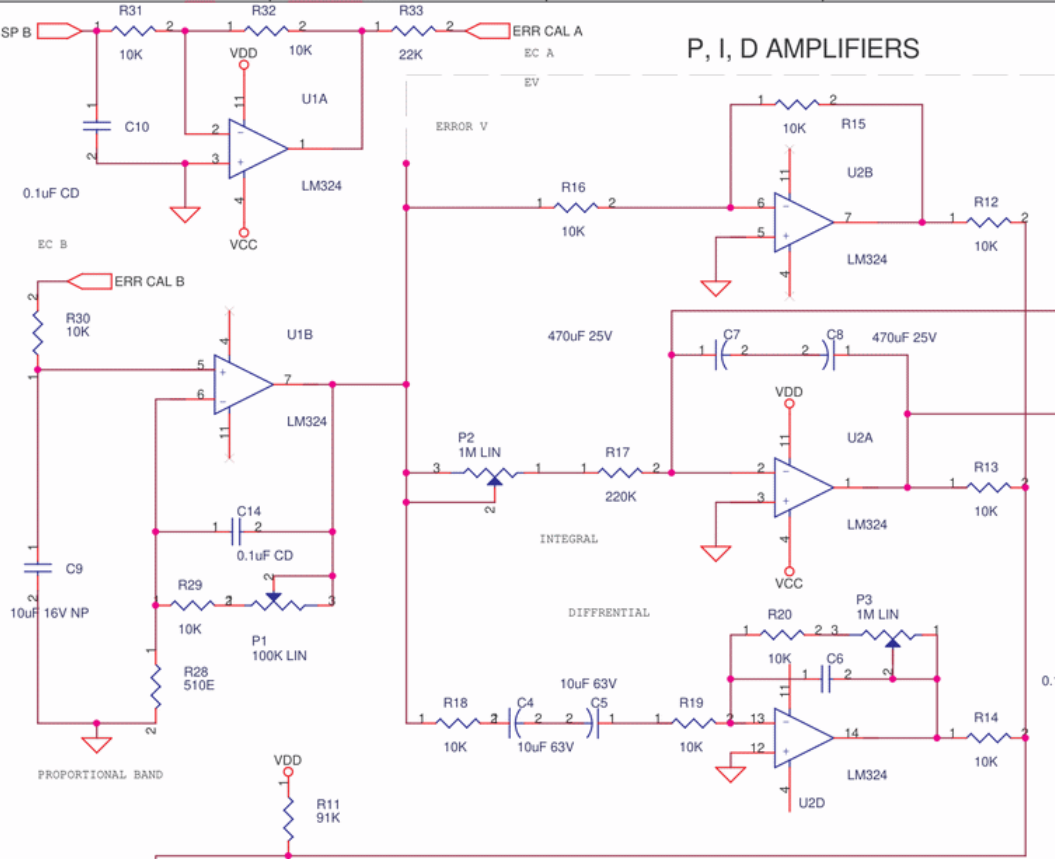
SP B
R31
1 2
10K
R32
1 2
10K
R33
1 2
22K
ERR CAL A
EC A
EV
P, I, D AMPLIFIERS
VDD
11
U1A
2
3
1
4
LM324
VCC
C10
1
2
0.1uF CD
EC B
ERROR V
R15
1 2
10K
U2B
11
6
7
5
4
LM324
R16
1 2
10K
R12
1 2
10K
ERR CAL B
R30
10K
2
1
U1B
4
5
6
7
11
LM324
470uF 25V
C7
1 2
C8
2 1
470uF 25V
VDD
11
U2A
P2
1M LIN
3
1
2
R17
1 2
220K
2
3
1
4
LM324
VCC
R13
1 2
10K
C14
1 2
0.1uF CD
INTEGRAL
C9
1
2
10uF 16V NP
R29
1 2
10K
P1
100K LIN
1
2
3
DIFFRENTIAL
R20
1 2
10K
P3
1M LIN
3
1
2
C6
1 2
R28
510E
1
2
10uF 63V
R18
1 2
10K
C4
1 2
10uF 63V
C5
2 1
R19
1 2
10K
13
12
14
4
U2D
LM324
R14
1 2
10K
0.1
PROPORTIONAL BAND
VDD
R11
91K